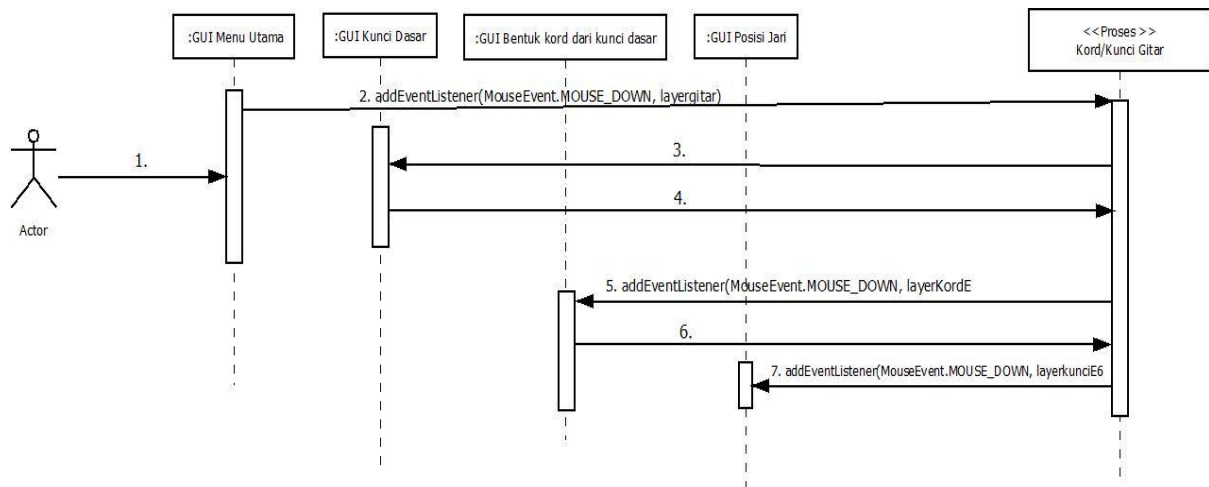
:GUI Menu Utama

:GUI Kunci Dasar

:GUI Bentuk kord dari kunci dasar

:GUI Posisi Jari

<<Proses>>
Kord/Kunci Gitar

Actor

1.

2. addEventListener(MouseEvent.MOUSE_DOWN, layergitar)

3.

4.

5. addEventListener(MouseEvent.MOUSE_DOWN, layerKordE

6.

7. addEventListener(MouseEvent.MOUSE_DOWN, layerkunciE6